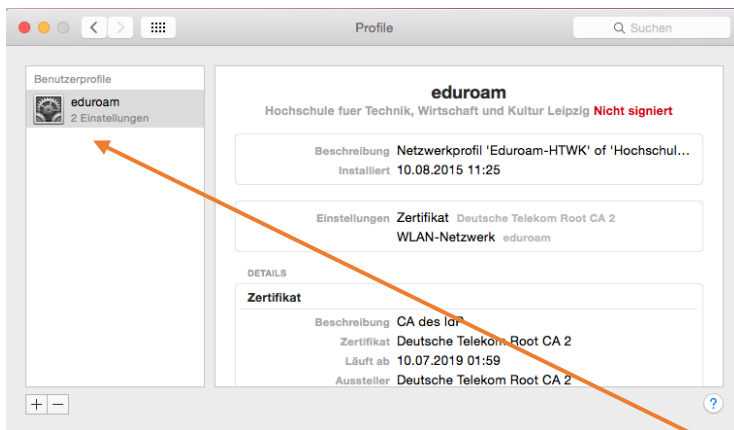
Profile

Suchen

Benutzerprofile

eduroam
2 Einstellungen

eduroam
Hochschule fuer Technik, Wirtschaft und Kultur Leipzig Nicht signiert

Beschreibung Netzwerkprofil 'Eduroam-HTWK' of 'Hochschul...
Installiert 10.08.2015 11:25

Einstellungen Zertifikat Deutsche Telekom Root CA 2
WLAN-Netzwerk eduroam

DETAILS

Zertifikat

Beschreibung CA des IdP
Zertifikat Deutsche Telekom Root CA 2
Läuft ab 10.07.2019 01:59
Aussteller Deutsche Telekom Root CA 2

+ −

?